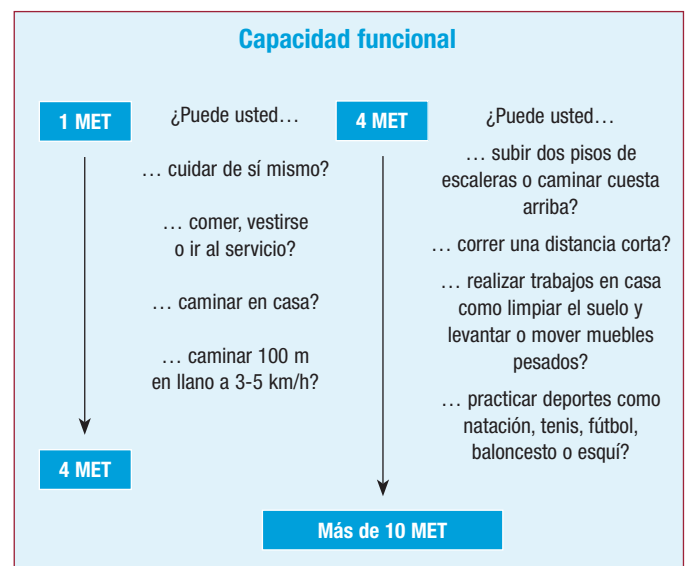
Capacidad funcional

1 MET

¿Puede usted…

… cuidar de sí mismo?

… comer, vestirse o ir al servicio?

… caminar en casa?

… caminar 100 m en llano a 3-5 km/h?

4 MET

4 MET

¿Puede usted…

… subir dos pisos de escaleras o caminar cuesta arriba?

… correr una distancia corta?

… realizar trabajos en casa como limpiar el suelo y levantar o mover muebles pesados?

… practicar deportes como natación, tenis, fútbol, baloncesto o esquí?

Más de 10 MET